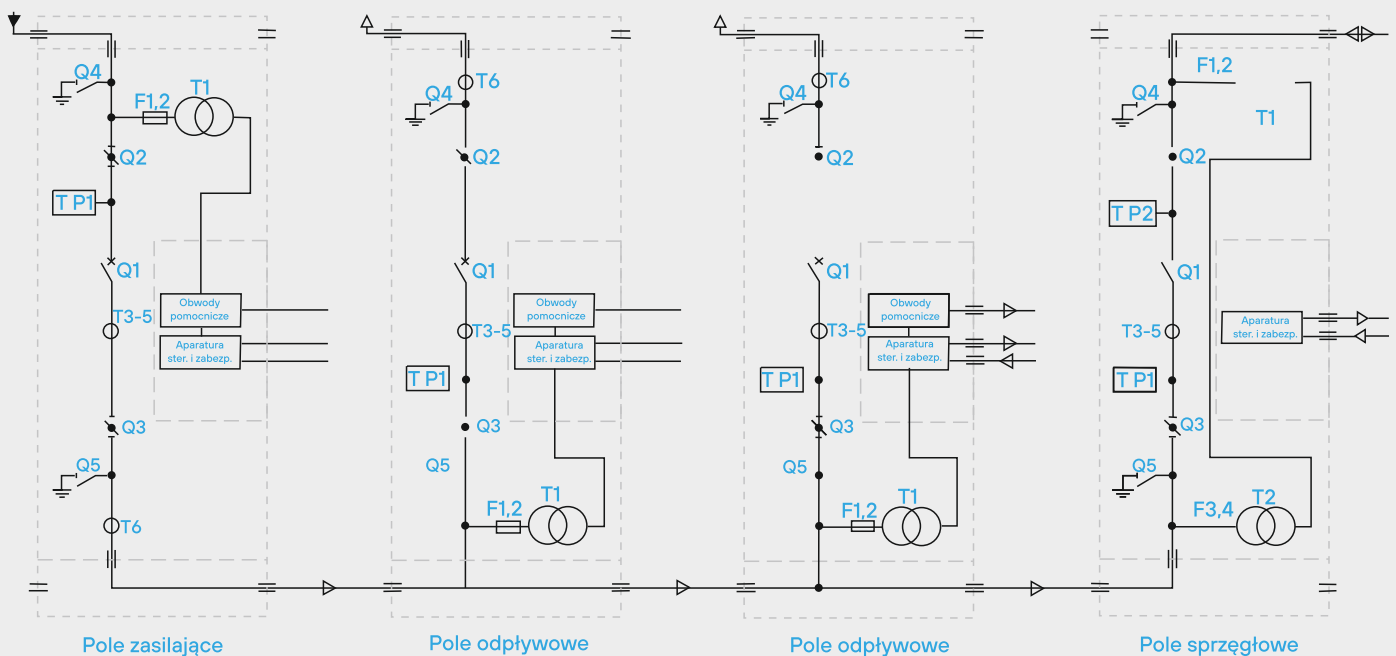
Q4
F1,2
T1
Q2
T P1
Q1
T3-5
Obwody pomocnicze
Aparatura ster. i zabezp.
Q3
Q5
T6
Pole zasilające

T6
Q4
Q2
Q1
Obwody pomocnicze
T3-5
Aparatura ster. i zabezp.
T P1
Q3
Q5
F1,2
T1
Pole odpływowe

Q4
T6
Q2
Q1
Obwody pomocnicze
T3-5
Aparatura ster. i zabezp.
T P1
Q3
Q5
F1,2
T1
Pole odpływowe

F1,2
Q4
T1
Q2
T P2
Q1
Aparatura ster. i zabezp.
T3-5
T P1
Q3
Q5
F3,4
T2
Pole sprzęgłowe